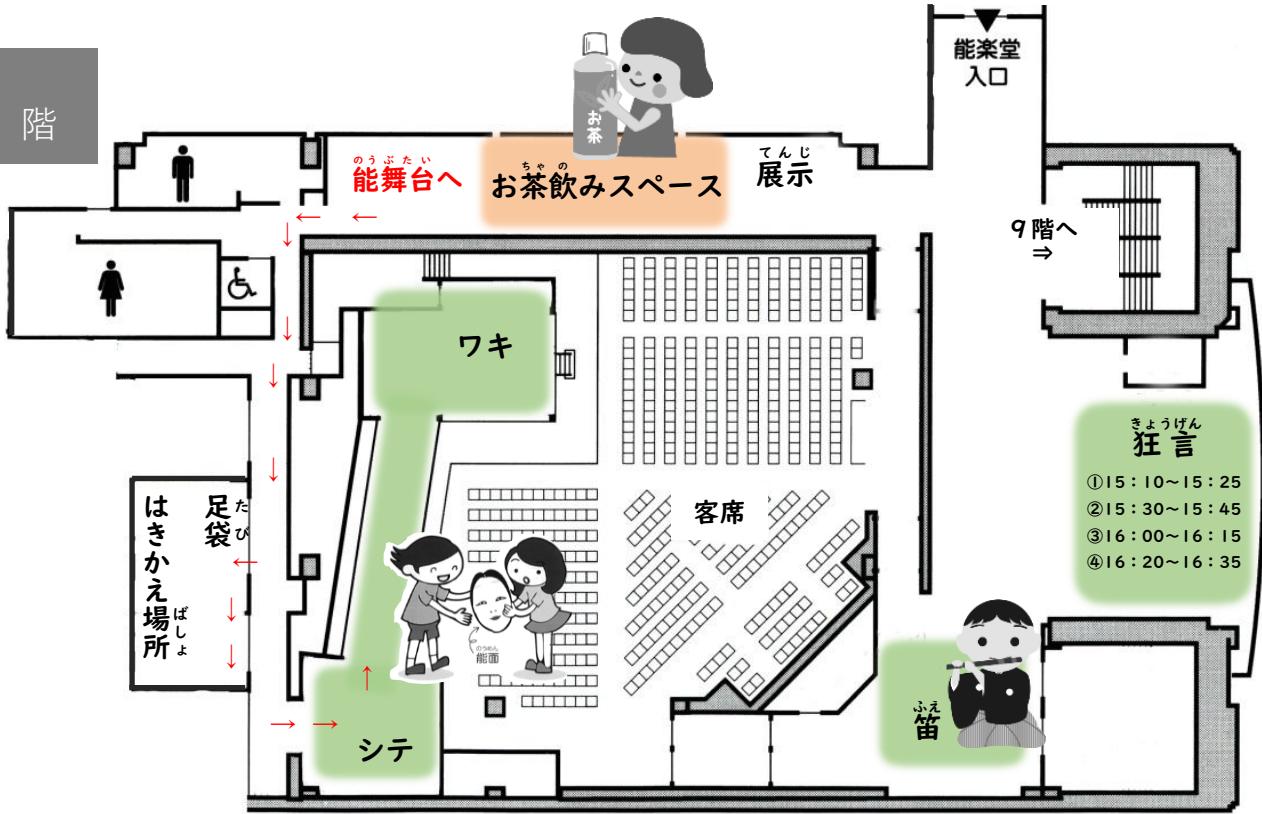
階

能楽堂
入口

お茶

のうぶたい
能舞台へ
←←

ちゃ の
お茶飲みスペース

てんじ
展示

９階へ
⇒

ワキ

客席

きょうげん
狂言
①15：10～15：25
②15：30～15：45
③16：00～16：15
④16：20～16：35

たび
足袋
はきかえ場所
ばしょ

のうめん
能面

シテ

ふえ
笛